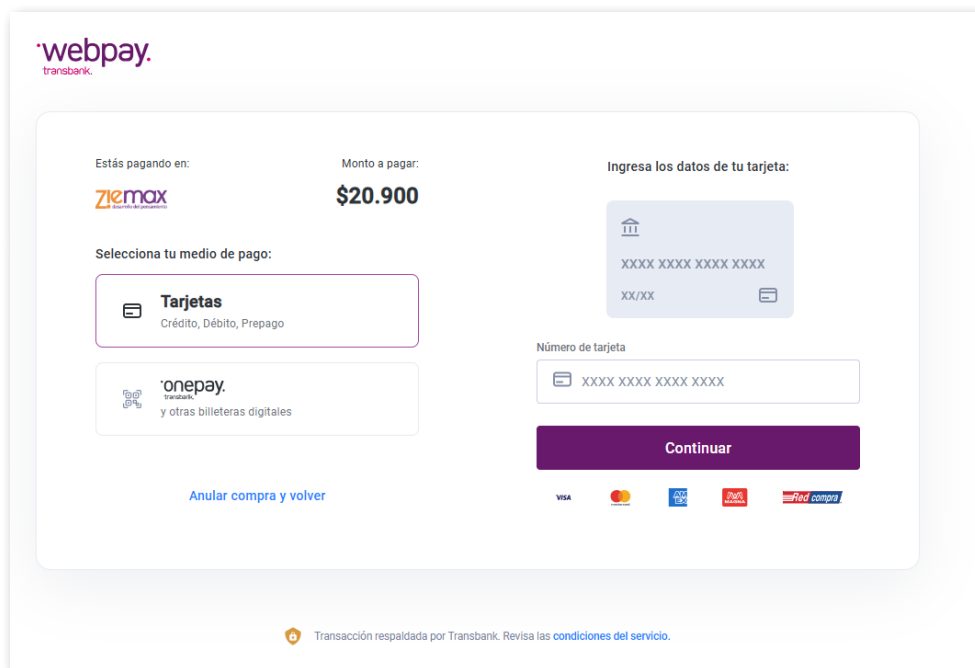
webpay.
transbank.

Estás pagando en:
Monto a pagar:
ziemax
desarrollo del pensamiento
$20.900

Selecciona tu medio de pago:

Tarjetas
Crédito, Débito, Prepago

onepay.
transbank.
y otras billeteras digitales

Anular compra y volver

Ingresa los datos de tu tarjeta:

XXXX XXXX XXXX XXXX
XX/XX

Número de tarjeta
XXXX XXXX XXXX XXXX

Continuar

VISA
AMEX
Red compra

Transacción respaldada por Transbank. Revisa las condiciones del servicio.